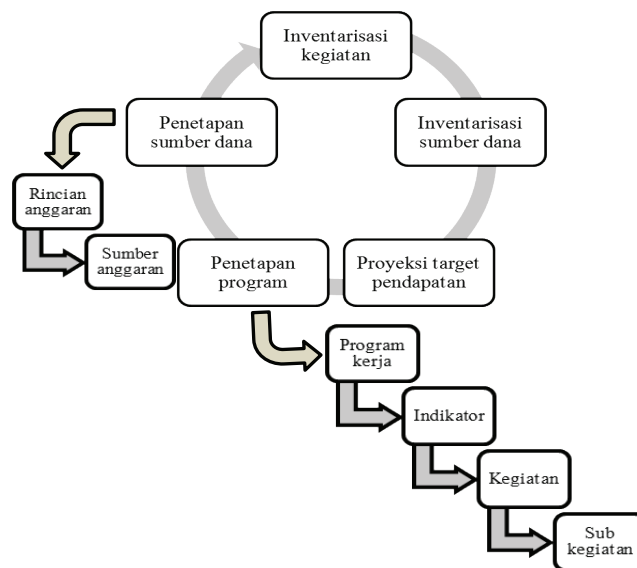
Inventarisasi kegiatan

Inventarisasi sumber dana

Proyeksi target pendapatan

Penetapan program

Penetapan sumber dana

Rincian anggaran

Sumber anggaran

Program kerja

Indikator

Kegiatan

Sub kegiatan